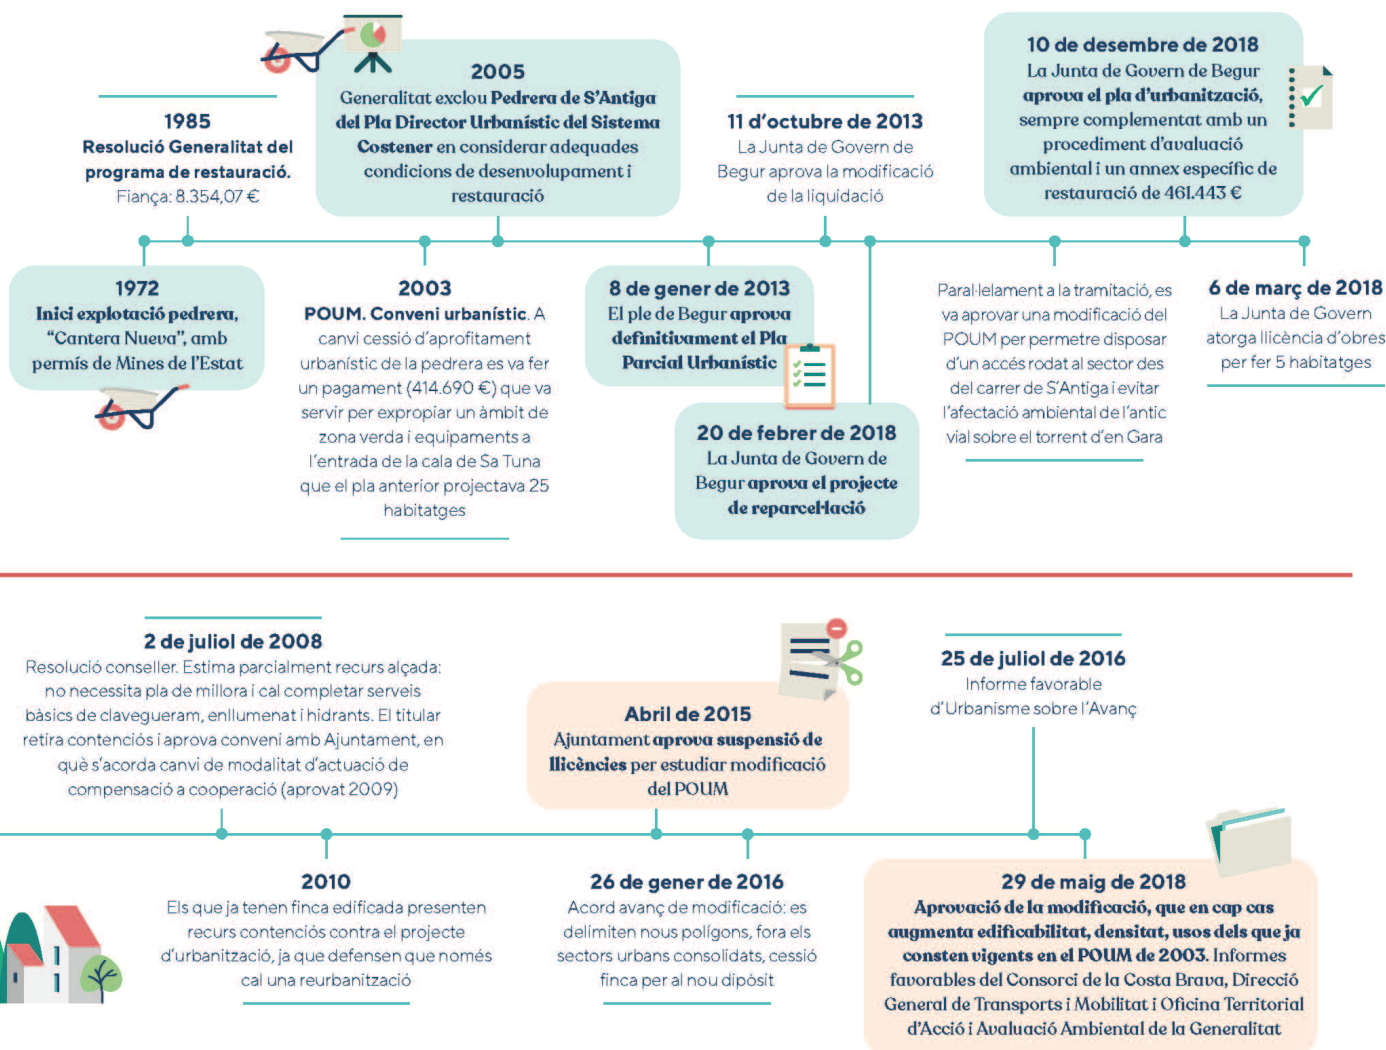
1985
Resolució Generalitat del programa de restauració.
Fiança: 8.354,07 €

2005
Generalitat exclou Pedrera de S'Antiga del Pla Director Urbanístic del Sistema Costener en considerar adequades condicions de desenvolupament i restauració

11 d'octubre de 2013
La Junta de Govern de Begur aprova la modificació de la liquidació

10 de desembre de 2018
La Junta de Govern de Begur aprova el pla d'urbanització, sempre complementat amb un procediment d'avaluació ambiental i un annex específic de restauració de 461.443 €

1972
Inici explotació pedrera, "Cantera Nueva", amb permís de Mines de l'Estat

2003
POUM. Conveni urbanístic. A canvi cessió d'aprofitament urbanístic de la pedrera es va fer un pagament (414.690 €) que va servir per expropiar un àmbit de zona verda i equipaments a l'entrada de la cala de Sa Tuna que el pla anterior projectava 25 habitatges

8 de gener de 2013
El ple de Begur aprova definitivament el Pla Parcial Urbanístic

20 de febrer de 2018
La Junta de Govern de Begur aprova el projecte de reparcel·lació

Paral·lelament a la tramitació, es va aprovar una modificació del POUM per permetre disposar d'un accés rodat al sector des del carrer de S'Antiga i evitar l'afectació ambiental de l'antic vial sobre el torrent d'en Gara

6 de març de 2018
La Junta de Govern atorga llicència d'obres per fer 5 habitatges

2 de juliol de 2008
Resolució conseller. Estima parcialment recurs alçada: no necessita pla de millora i cal completar serveis bàsics de clavegueram, enllumenat i hidrants. El titular retira contenciós i aprova conveni amb Ajuntament, en què s'acorda canvi de modalitat d'actuació de compensació a cooperació (aprovat 2009)

Abril de 2015
Ajuntament aprova suspensió de llicències per estudiar modificació del POUM

25 de juliol de 2016
Informe favorable d'Urbanisme sobre l'Avanç

2010
Els que ja tenen finca edificada presenten recurs contenciós contra el projecte d'urbanització, ja que defensen que només cal una reurbanització

26 de gener de 2016
Acord avanç de modificació: es delimiten nous polígons, fora els sectors urbans consolidats, cessió finca per al nou dipòsit

29 de maig de 2018
Aprovació de la modificació, que en cap cas augmenta edificabilitat, densitat, usos dels que ja consten vigents en el POUM de 2003. Informes favorables del Consorci de la Costa Brava, Direcció General de Transports i Mobilitat i Oficina Territorial d'Acció i Avaluació Ambiental de la Generalitat